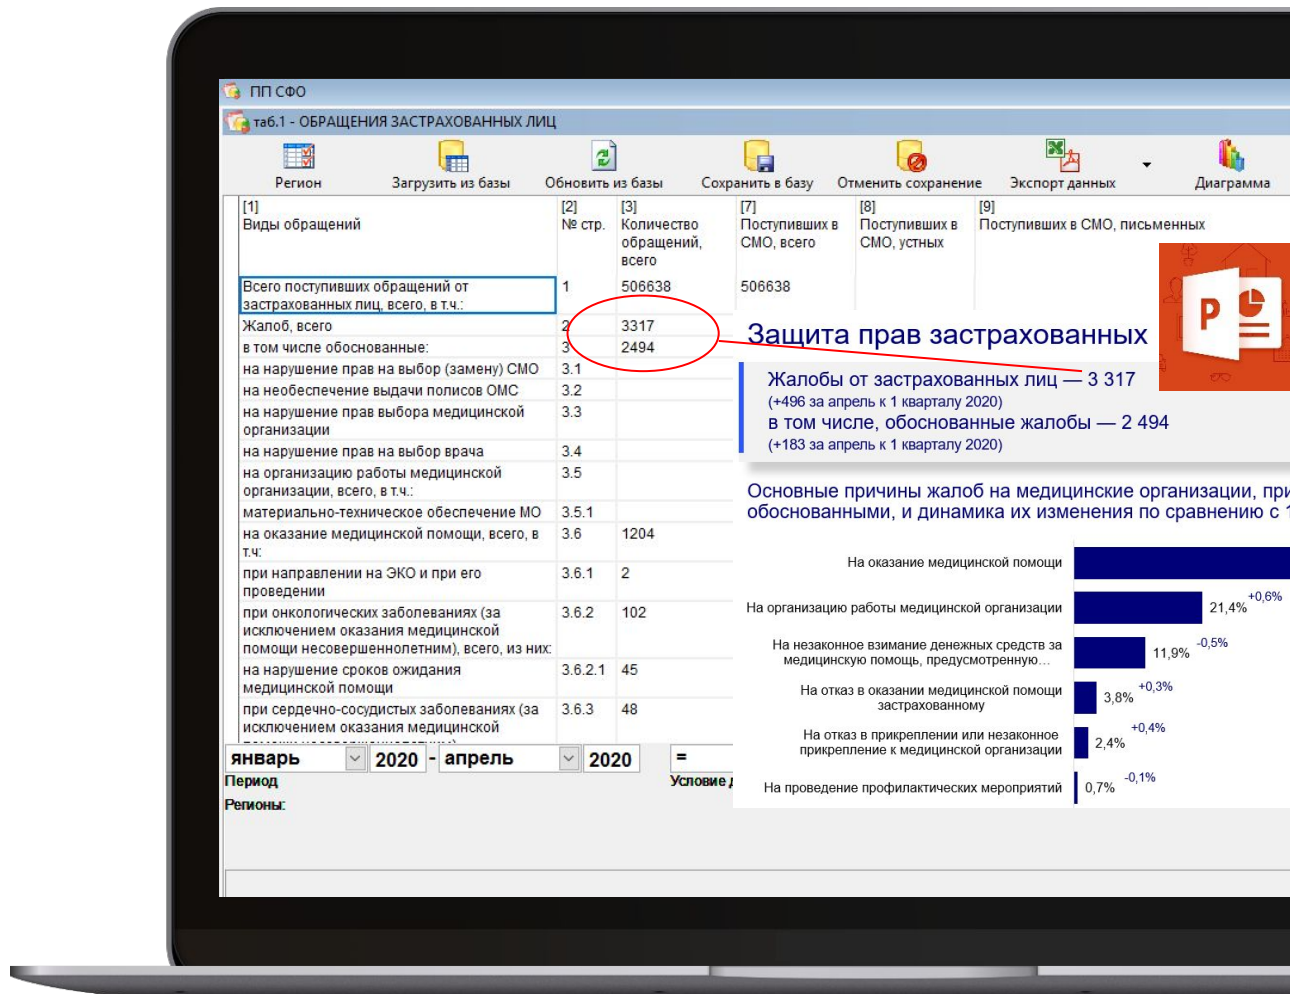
ПП СФО

таб.1 - ОБРАЩЕНИЯ ЗАСТРАХОВАННЫХ ЛИЦ

Регион | Загрузить из базы | Обновить из базы | Сохранить в базу | Отменить сохранение | Экспорт данных | Диаграмма

| [1] Виды обращений | [2] № стр. | [3] Количество обращений, всего | [7] Поступивших в СМО, всего | [8] Поступивших в СМО, устных | [9] Поступивших в СМО, письменных |
|---|---|---|---|---|---|
| Всего поступивших обращений от застрахованных лиц, всего, в т.ч.: | 1 | 506638 | 506638 | | |
| Жалоб, всего | 2 | 3317 | | | |
| в том числе обоснованные: | 3 | 2494 | | | |
| на нарушение прав на выбор (замену) СМО | 3.1 | | | | |
| на необеспечение выдачи полисов ОМС | 3.2 | | | | |
| на нарушение прав выбора медицинской организации | 3.3 | | | | |
| на нарушение прав на выбор врача | 3.4 | | | | |
| на организацию работы медицинской организации, всего, в т.ч.: | 3.5 | | | | |
| материально-техническое обеспечение МО | 3.5.1 | | | | |
| на оказание медицинской помощи, всего, в т.ч: | 3.6 | 1204 | | | |
| при направлении на ЭКО и при его проведении | 3.6.1 | 2 | | | |
| при онкологических заболеваниях (за исключением оказания медицинской помощи несовершеннолетним), всего, из них: | 3.6.2 | 102 | | | |
| на нарушение сроков ожидания медицинской помощи | 3.6.2.1 | 45 | | | |
| при сердечно-сосудистых заболеваниях (за исключением оказания медицинской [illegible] | 3.6.3 | 48 | | | |

январь 2020 - апрель 2020 =
Период
Условие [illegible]
Регионы:

Защита прав застрахованных

Жалобы от застрахованных лиц — 3 317
(+496 за апрель к 1 кварталу 2020)
в том числе, обоснованные жалобы — 2 494
(+183 за апрель к 1 кварталу 2020)

Основные причины жалоб на медицинские организации, при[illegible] обоснованными, и динамика их изменения по сравнению с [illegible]

На оказание медицинской помощи
На организацию работы медицинской организации 21,4% +0,6%
На незаконное взимание денежных средств за медицинскую помощь, предусмотренную… 11,9% -0,5%
На отказ в оказании медицинской помощи застрахованному 3,8% +0,3%
На отказ в прикреплении или незаконное прикрепление к медицинской организации 2,4% +0,4%
На проведение профилактических мероприятий 0,7% -0,1%